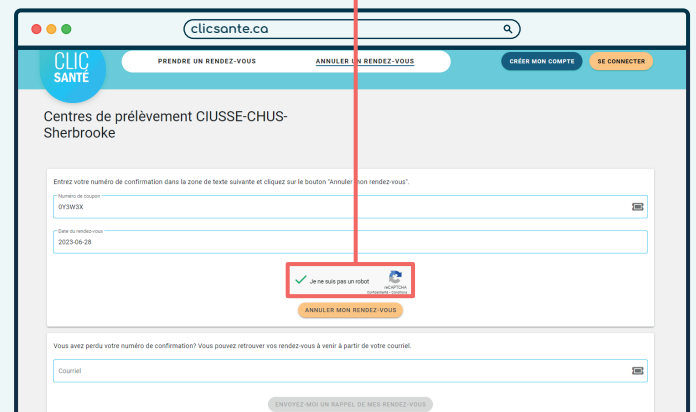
clicsante.ca

CLIC SANTÉ

PRENDRE UN RENDEZ-VOUS

ANNULER UN RENDEZ-VOUS

CRÉER MON COMPTE

SE CONNECTER

Centres de prélèvement CIUSSE-CHUS-Sherbrooke

Entrez votre numéro de confirmation dans la zone de texte suivante et cliquez sur le bouton "Annuler mon rendez-vous".

Numéro de coupon
0Y3W3X

Date du rendez-vous
2023-06-28

Je ne suis pas un robot
reCAPTCHA
Confidentialité - Conditions

ANNULER MON RENDEZ-VOUS

Vous avez perdu votre numéro de confirmation? Vous pouvez retrouver vos rendez-vous à venir à partir de votre courriel.

Courriel

ENVOYEZ-MOI UN RAPPEL DE MES RENDEZ-VOUS